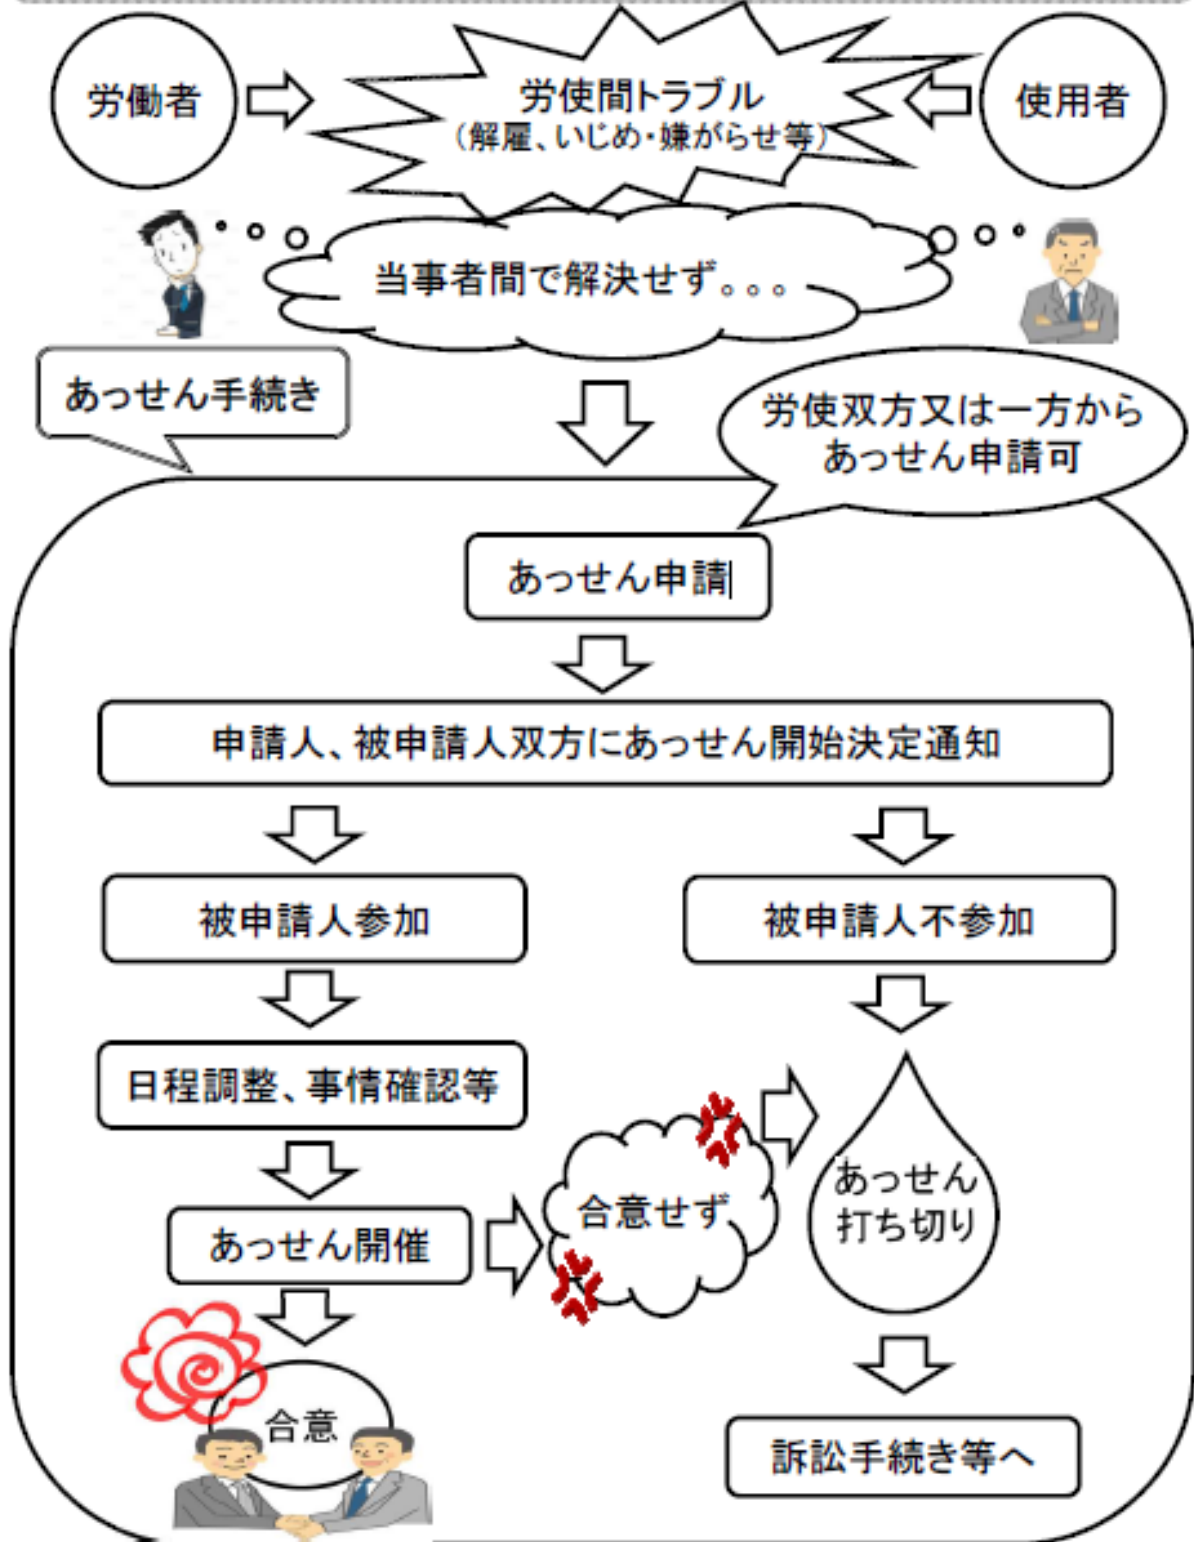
労働者

労使間トラブル
（解雇、いじめ・嫌がらせ等）

使用者

当事者間で解決せず。。。

あっせん手続き

労使双方又は一方から
あっせん申請可

あっせん申請

申請人、被申請人双方にあっせん開始決定通知

被申請人参加

被申請人不参加

日程調整、事情確認等

あっせん開催

合意せず

あっせん
打ち切り

合意

訴訟手続き等へ